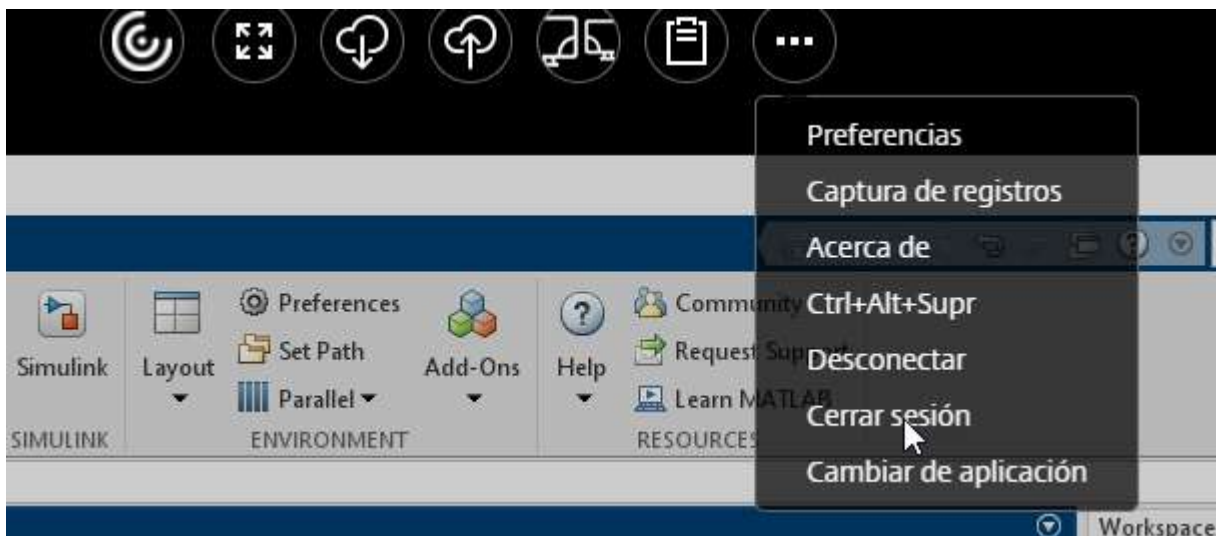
Preferencias
Captura de registros
Acerca de
Ctrl+Alt+Supr
Desconectar
Cerrar sesión
Cambiar de aplicación

Simulink
SIMULINK

Layout
Preferences
Set Path
Parallel
Add-Ons
ENVIRONMENT

Help
Community
Request Support
Learn MATLAB
RESOURCES

Workspace